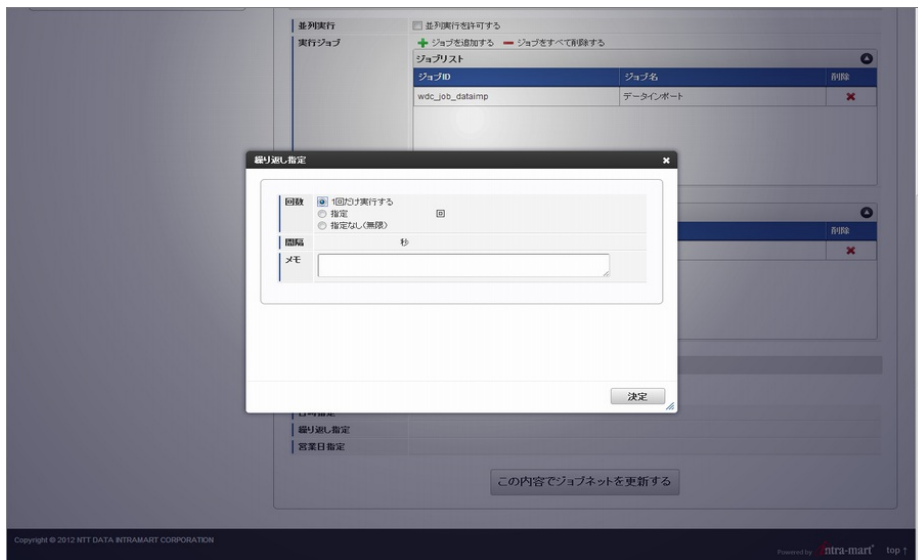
並列実行
並列実行を許可する
実行ジョブ
ジョブを追加する
ジョブをすべて削除する
ジョブリスト

| ジョブID | ジョブ名 | 削除 |
|---|---|---|
| wdc_job_dataimp | データインポート | ✖ |

削除
✖

繰り返し指定
回数
1回だけ実行する
指定
回
指定なし(無限)
間隔
秒
メモ
決定

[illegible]
繰り返し指定
営業日指定
この内容でジョブネットを更新する

Copyright © 2012 NTT DATA INTRAMART CORPORATION
Powered by intra-mart
top ↑